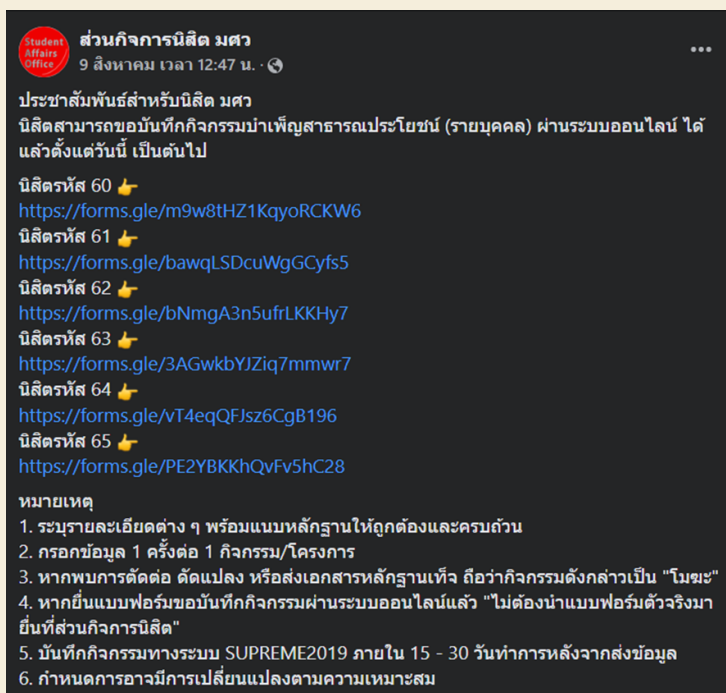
Student Affairs Office

ส่วนกิจการนิสิต มศว
9 สิงหาคม เวลา 12:47 น. ·

ประชาสัมพันธ์สำหรับนิสิต มศว
นิสิตสามารถขอบันทึกกิจกรรมบำเพ็ญสาธารณประโยชน์ (รายบุคคล) ผ่านระบบออนไลน์ ได้แล้วตั้งแต่วันนี้ เป็นต้นไป

นิสิตรหัส 60 👉
https://forms.gle/m9w8tHZ1KqyoRCKW6
นิสิตรหัส 61 👉
https://forms.gle/bawqLSDcuWgGCyfs5
นิสิตรหัส 62 👉
https://forms.gle/bNmgA3n5ufrLKKHy7
นิสิตรหัส 63 👉
https://forms.gle/3AGwkbYJZiq7mmwr7
นิสิตรหัส 64 👉
https://forms.gle/vT4eqQFJsz6CgB196
นิสิตรหัส 65 👉
https://forms.gle/PE2YBKKhQvFv5hC28

หมายเหตุ
1. ระบุรายละเอียดต่าง ๆ พร้อมแนบหลักฐานให้ถูกต้องและครบถ้วน
2. กรอกข้อมูล 1 ครั้งต่อ 1 กิจกรรม/โครงการ
3. หากพบการตัดต่อ ดัดแปลง หรือส่งเอกสารหลักฐานเท็จ ถือว่ากิจกรรมดังกล่าวเป็น "โมฆะ"
4. หากยื่นแบบฟอร์มขอบันทึกกิจกรรมผ่านระบบออนไลน์แล้ว "ไม่ต้องนำแบบฟอร์มตัวจริงมายื่นที่ส่วนกิจการนิสิต"
5. บันทึกกิจกรรมทางระบบ SUPREME2019 ภายใน 15 - 30 วันทำการหลังจากส่งข้อมูล
6. กำหนดการอาจมีการเปลี่ยนแปลงตามความเหมาะสม